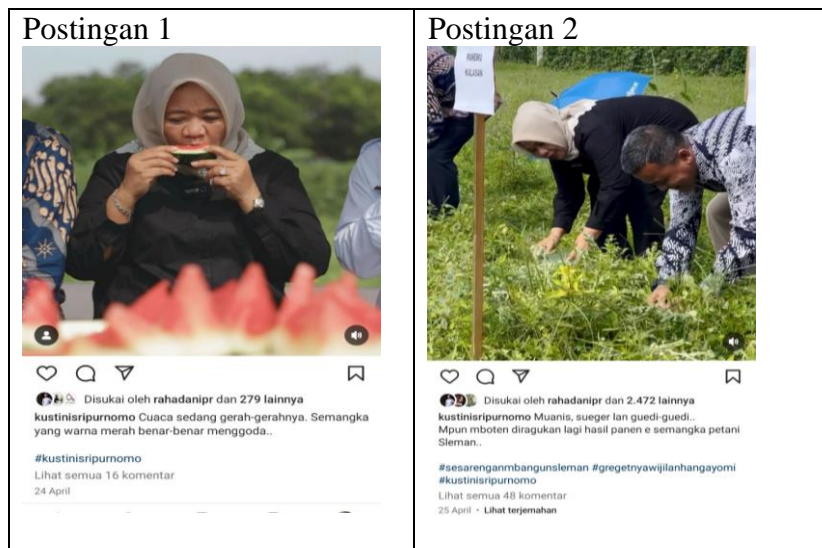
| Postingan 1 | Postingan 2 |
|---|---|
| Disukai oleh **rahadanipr** dan **279 lainnya**<br>**kustinisripurnomo** Cuaca sedang gerah-gerahnya. Semangka yang warna merah benar-benar menggoda..<br><br>#kustinisripurnomo<br>Lihat semua 16 komentar<br>24 April | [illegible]<br><br>Disukai oleh **rahadanipr** dan **2.472 lainnya**<br>**kustinisripurnomo** Muanis, sueger lan guedi-guedi..<br>Mpun mboten diragukan lagi hasil panen e semangka petani Sleman..<br><br>#sesarenganmbangunsleman #gregetnyawijilanhangayomi #kustinisripurnomo<br>Lihat semua 48 komentar<br>25 April • **Lihat terjemahan** |